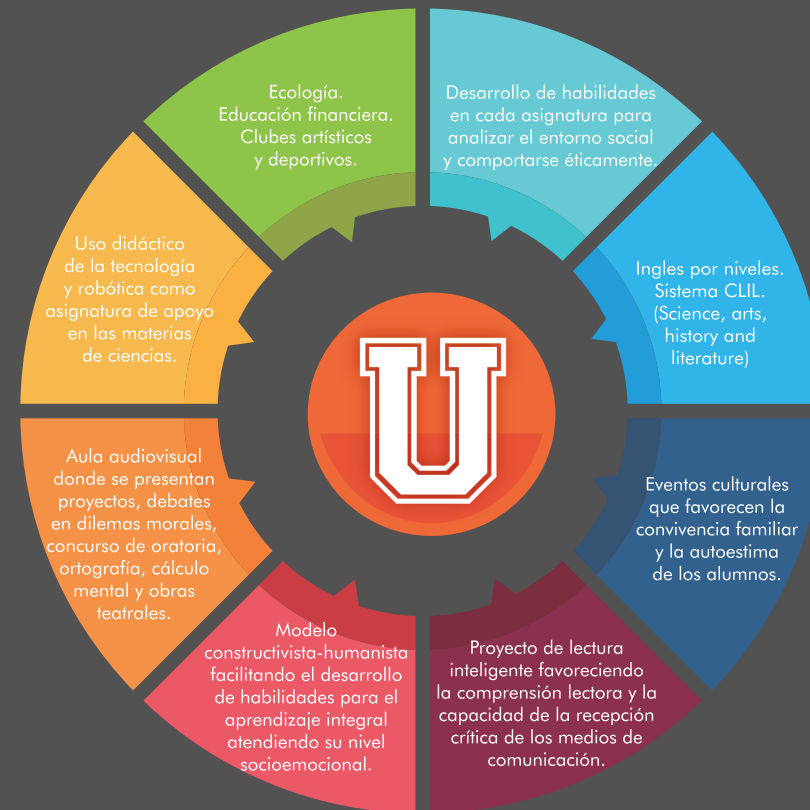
Ecología.
Educación financiera.
Clubes artísticos y deportivos.

Desarrollo de habilidades en cada asignatura para analizar el entorno social y comportarse éticamente.

Ingles por niveles.
Sistema CLIL.
(Science, arts, history and literature)

Eventos culturales que favorecen la convivencia familiar y la autoestima de los alumnos.

Proyecto de lectura inteligente favoreciendo la comprensión lectora y la capacidad de la recepción crítica de los medios de comunicación.

Modelo constructivista-humanista facilitando el desarrollo de habilidades para el aprendizaje integral atendiendo su nivel socioemocional.

Aula audiovisual donde se presentan proyectos, debates en dilemas morales, concurso de oratoria, ortografía, cálculo mental y obras teatrales.

Uso didáctico de la tecnología y robótica como asignatura de apoyo en las materias de ciencias.

U